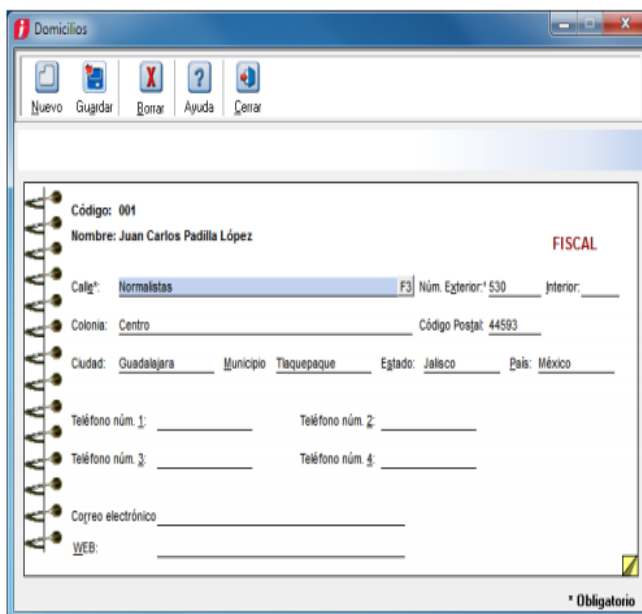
Domicilios

Nuevo Guardar Borrar Ayuda Cerrar

Código: 001
Nombre: Juan Carlos Padilla López

FISCAL

Calle*: Normalistas F3 Núm. Exterior:* 530 Interior:

Colonia: Centro Código Postal: 44593

Ciudad: Guadalajara Municipio Tlaquepaque Estado: Jalisco País: México

Teléfono núm. 1: Teléfono núm. 2:

Teléfono núm. 3: Teléfono núm. 4:

Correo electrónico

WEB:

* Obligatorio